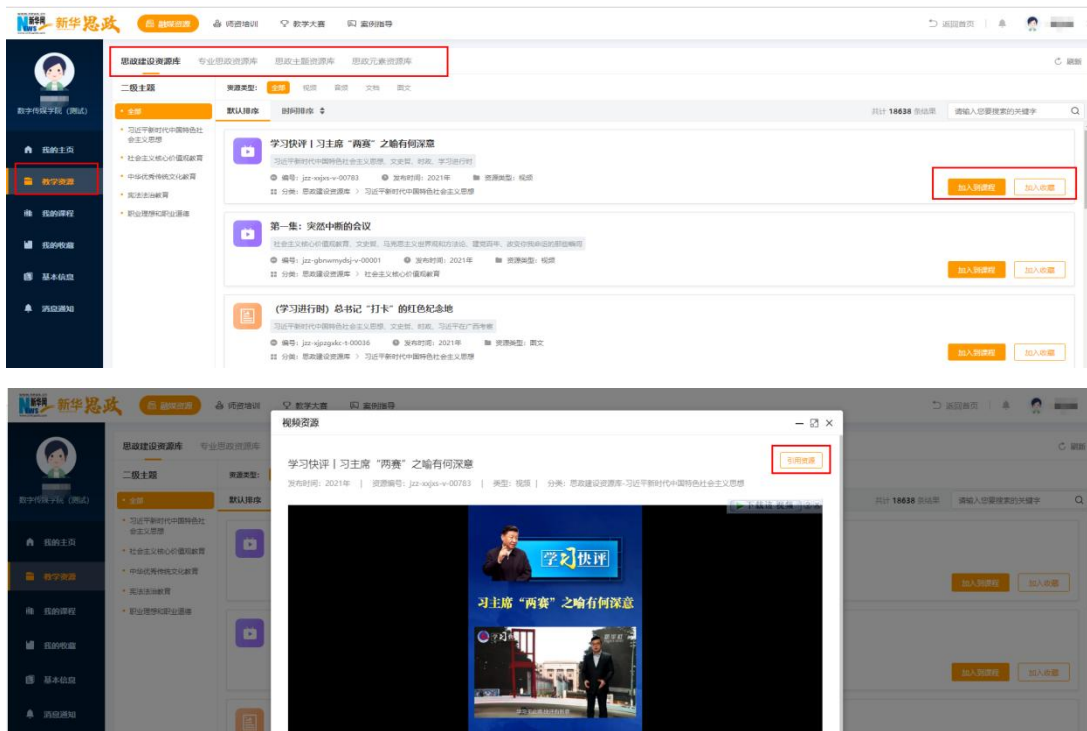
新华思政 | 题库资源 | 师资培训 | 教学大赛 | 案例指导 | 返回首页

数字传媒学院（测试）

我的主页
教学资源
我的课程
我的收藏
基本信息
消息通知

思政建设资源库 | 专业思政资源库 | 思政主题资源库 | 思政元素资源库 | 刷新

二级主题
全部
习近平新时代中国特色社会主义思想
社会主义核心价值观教育
中华优秀传统文化教育
宪法法治教育
职业理想和职业道德

资源类型： 全部 | 视频 | 音频 | 文档 | 图文

默认排序 | 时间排序

共计 18638 条结果 | 请输入您要搜索的关键字

学习快评丨习主席“两赛”之喻有何深意
习近平新时代中国特色社会主义思想 文史哲 时政 习近平进行时
编号：jzz-xsjxs-v-00783 | 发布时间：2021年 | 资源类型：视频
分类：思政建设资源库 > 习近平新时代中国特色社会主义思想
加入到课程 | 加入收藏

第一集：突然中断的会议
社会主义核心价值观教育 文史哲 马克思主义世界观和方法论 建党百年 改变你我命运的那些瞬间
编号：jzz-gbnwmydsj-v-00001 | 发布时间：2021年 | 资源类型：视频
分类：思政建设资源库 > 社会主义核心价值观教育
加入到课程 | 加入收藏

（学习进行时）总书记“打卡”的红色纪念地
习近平新时代中国特色社会主义思想 文史哲 时政 习近平在广西考察
编号：jzz-xjpzgxkc-t-00036 | 发布时间：2021年 | 资源类型：图文
分类：思政建设资源库 > 习近平新时代中国特色社会主义思想
加入到课程 | 加入收藏

视频资源
引用资源
学习快评丨习主席“两赛”之喻有何深意
发布时间：2021年 | 资源编号：jzz-xsjxs-v-00783 | 类型：视频 | 分类：思政建设资源库-习近平新时代中国特色社会主义思想
下载该视频
学习快评
习主席“两赛”之喻有何深意